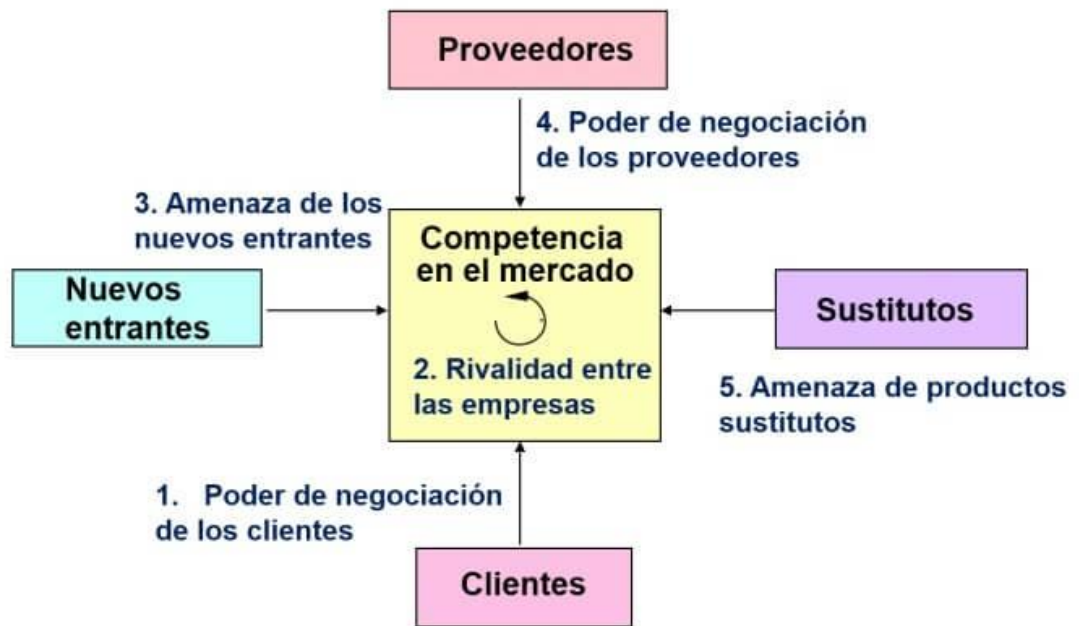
Proveedores

4. Poder de negociación de los proveedores

3. Amenaza de los nuevos entrantes

Competencia en el mercado

Nuevos entrantes

Sustitutos

2. Rivalidad entre las empresas

5. Amenaza de productos sustitutos

1. Poder de negociación de los clientes

Clientes